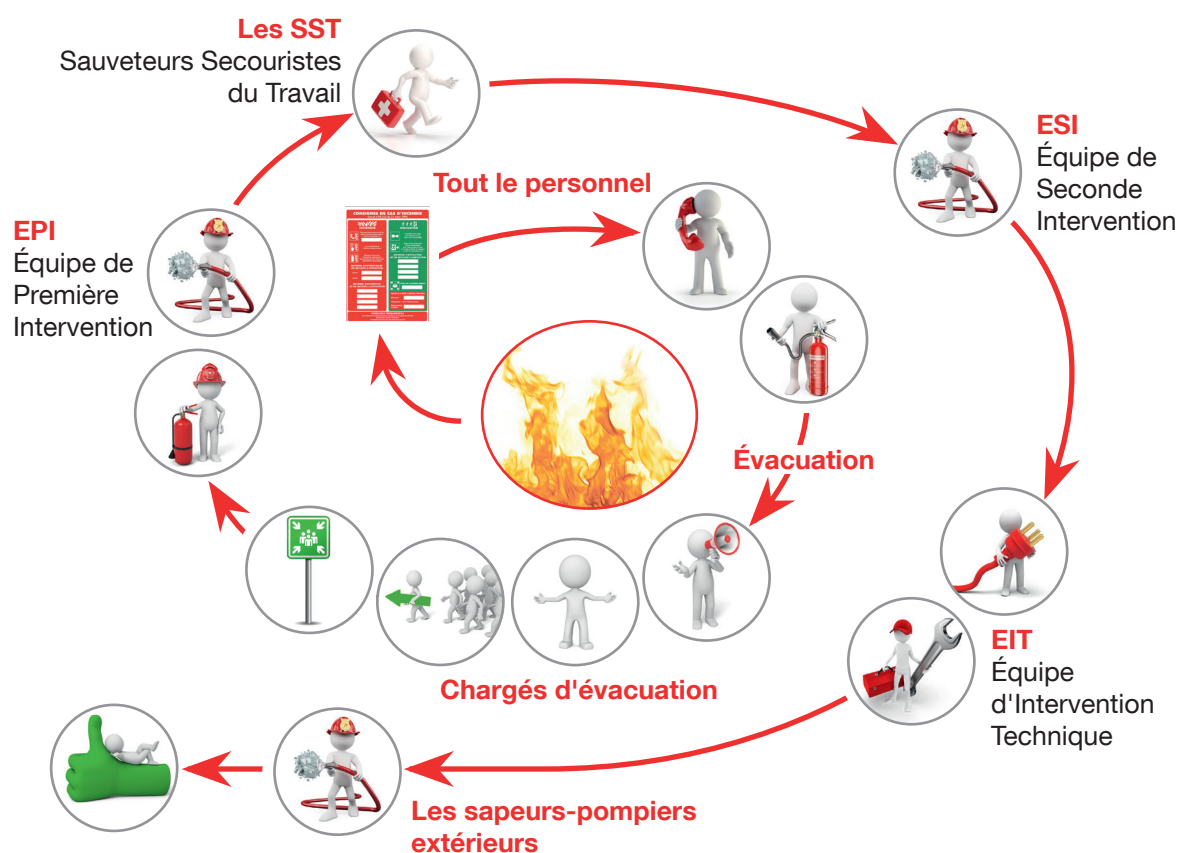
Les SST
Sauveteurs Secouristes du Travail

ESI
Équipe de Seconde Intervention

Tout le personnel

EPI
Équipe de Première Intervention

Évacuation

EIT
Équipe d'Intervention Technique

Chargés d'évacuation

Les sapeurs-pompiers extérieurs